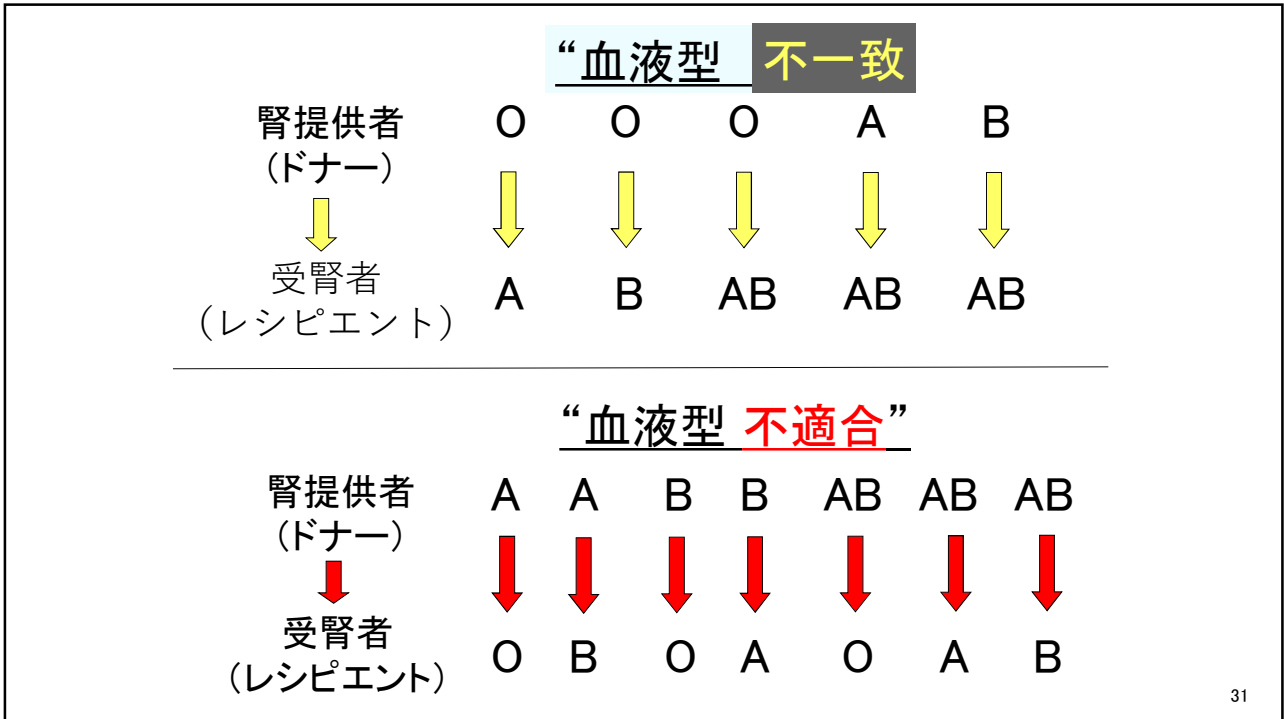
“血液型 不一致

腎提供者
(ドナー)

受腎者
(レシピエント)

| O | O | O | A | B |
|---|---|---|---|---|
| A | B | AB | AB | AB |

“血液型 不適合”

腎提供者
(ドナー)

受腎者
(レシピエント)

| A | A | B | B | AB | AB | AB |
|---|---|---|---|---|---|---|
| O | B | O | A | O | A | B |

31